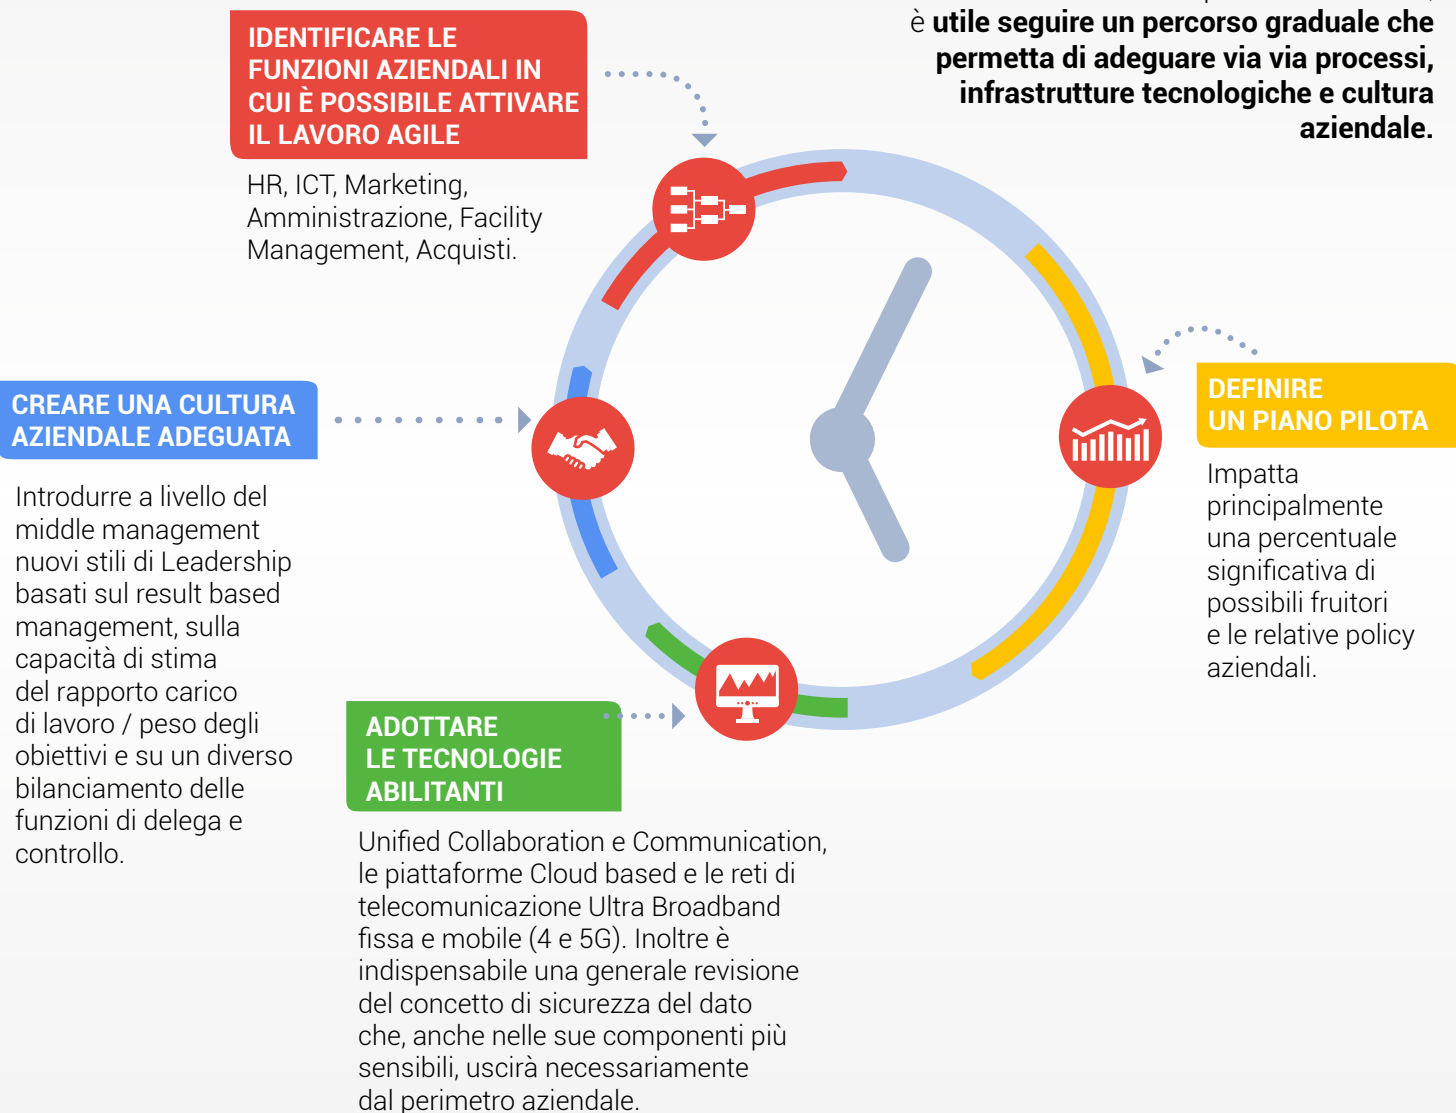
è utile seguire un percorso graduale che permetta di adeguare via via processi, infrastrutture tecnologiche e cultura aziendale.

IDENTIFICARE LE FUNZIONI AZIENDALI IN CUI È POSSIBILE ATTIVARE IL LAVORO AGILE

HR, ICT, Marketing, Amministrazione, Facility Management, Acquisti.

CREARE UNA CULTURA AZIENDALE ADEGUATA

Introdurre a livello del middle management nuovi stili di Leadership basati sul result based management, sulla capacità di stima del rapporto carico di lavoro / peso degli obiettivi e su un diverso bilanciamento delle funzioni di delega e controllo.

DEFINIRE UN PIANO PILOTA

Impatta principalmente una percentuale significativa di possibili fruitori e le relative policy aziendali.

ADOTTARE LE TECNOLOGIE ABILITANTI

Unified Collaboration e Communication, le piattaforme Cloud based e le reti di telecomunicazione Ultra Broadband fissa e mobile (4 e 5G). Inoltre è indispensabile una generale revisione del concetto di sicurezza del dato che, anche nelle sue componenti più sensibili, uscirà necessariamente dal perimetro aziendale.